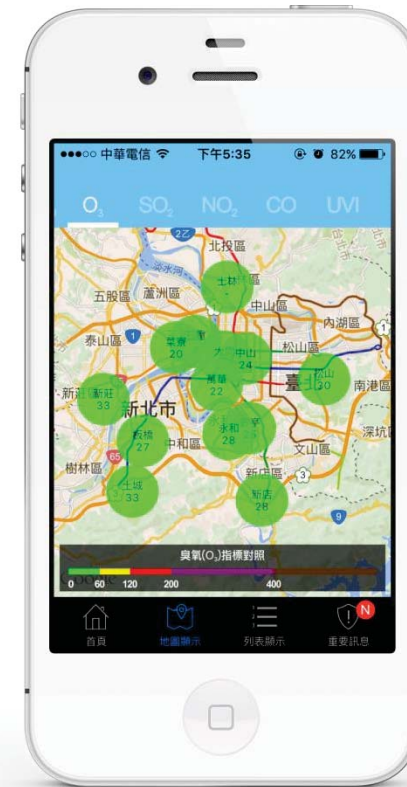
●●●○○ 中華電信 下午5:35 82%

$O_3$ $SO_2$ $NO_2$ CO UVI

北投區
士林
五股區 蘆洲區 中山區
內湖區
泰山區 菜寮 20 大 中山 24 松山區
新莊 33 萬華 22 松山 20 南港區
新北市 臺
板橋 27 中和區 永和 28 文山區 深坑區
樹林區
土城 33 新店 28

臭氧($O_3$)指標對照
0 60 120 200 400

首頁 地圖顯示 列表顯示 重要訊息 N